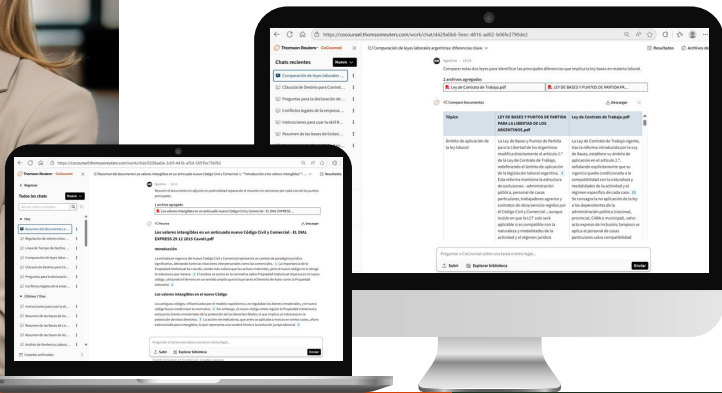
https://cocounsel.thomsonreuters.com/work/chat/4d29a0b6-5eec-481b-ad02-b06fa279dde2

Thomson Reuters CoCounsel

Comparación de leyes laborales argentinas: diferencias clave

Resultados

Archivos de

Chats recientes

Nuevo

Comparación de leyes laborales...

Cláusula de Destino para Comit...

Preguntas para la declaración de...

Conflicto legales de la empresa...

Instrucciones para usar la skill B...

Resumen de las bases de licitaci...

Compara estas dos leyes para identificar las principales diferencias que implica la ley bases en materia laboral.

2 archivos agregados

Ley de Contrato de Trabajo.pdf

LEY DE BASES Y PUNTOS DE PARTIDA PA...

CC Compare Documents

Descargar

| Tópico | LEY DE BASES Y PUNTOS DE PARTIDA PARA LA LIBERTAD DE LOS ARGENTINOS.pdf | Ley de Contrato de Trabajo.pdf |
|---|---|---|
| Ámbito de aplicación de la ley laboral | La Ley de Bases y Puntos de Partida para la Libertad de los Argentinos modifica directamente el artículo 2° de la Ley de Contrato de Trabajo, redefiniendo el ámbito de aplicación de la legislación laboral argentina. Esta reforma mantiene la estructura de exclusiones - administración pública, personal de casas particulares, trabajadores agrarios y contratos de obra/servicio regidos por el Código Civil y Comercial -, aunque incide en que la LCT solo será aplicable si es compatible con la naturaleza y modalidades de la actividad y el régimen jurídico | La Ley de Contrato de Trabajo vigente, tras la reforma introducida por la ley de Bases, establece su ámbito de aplicación en el artículo 2°, señalando explícitamente que su vigencia queda condicionada a la compatibilidad con la naturaleza y modalidades de la actividad y el régimen específico de cada caso. Se consagra la no aplicación de la ley a los dependientes de la administración pública (nacional, provincial, CABA o municipal), salvo que expresamente se los incluya en la expresa de inclusión, tampoco se aplica al personal de casas particulares salvo compatibilidad |

Pregunte a CoCounsel sobre una tarea o tema legal...

Subir

Explorar biblioteca

Enviar

https://cocounsel.thomsonreuters.com/work/chat/5286ad3e-3c6f-481b-af2d-5691bc75b0f2

Thomson Reuters CoCounsel

Resumen del documento Los valores intangibles en un artículo nuevo Código Civil y Comercial - "Introducción a los valores intangibles"

Resultados

Regresar

Todos los chats

Nuevo

Hoy

Resumen del documento Lo...

Regulación de valores mue...

Líneas de Tiempo de Hechos...

Comparación de leyes labor...

Cláusula de Destino para Co...

Preguntas para la declaraci...

Conflictos legales de la empr...

Últimos 7 días

Instrucciones para usar la sk...

Resumen de las bases de lic...

Resumen de las bases de lic...

Resumen de las bases de lic...

Análisis de Sentencia Labora...

Creador unificado

Resume el documento en adjunto en profundidad separando el resumen en secciones por cada una de los puntos principales

1 archivo agregado

Los valores intangibles en un artículo nuevo Código Civil y Comercial - EL DIAL EXPRESS...

CC Resume

Descargar

Los valores intangibles en un articulo nuevo Código Civil y Comercial - EL DIAL EXPRESS 29 12 2015 Cavell.pdf

Introducción

Los valores intangibles en el nuevo Código

Pregunte a CoCounsel sobre una tarea o tema legal...

Subir

Explorar biblioteca

Enviar